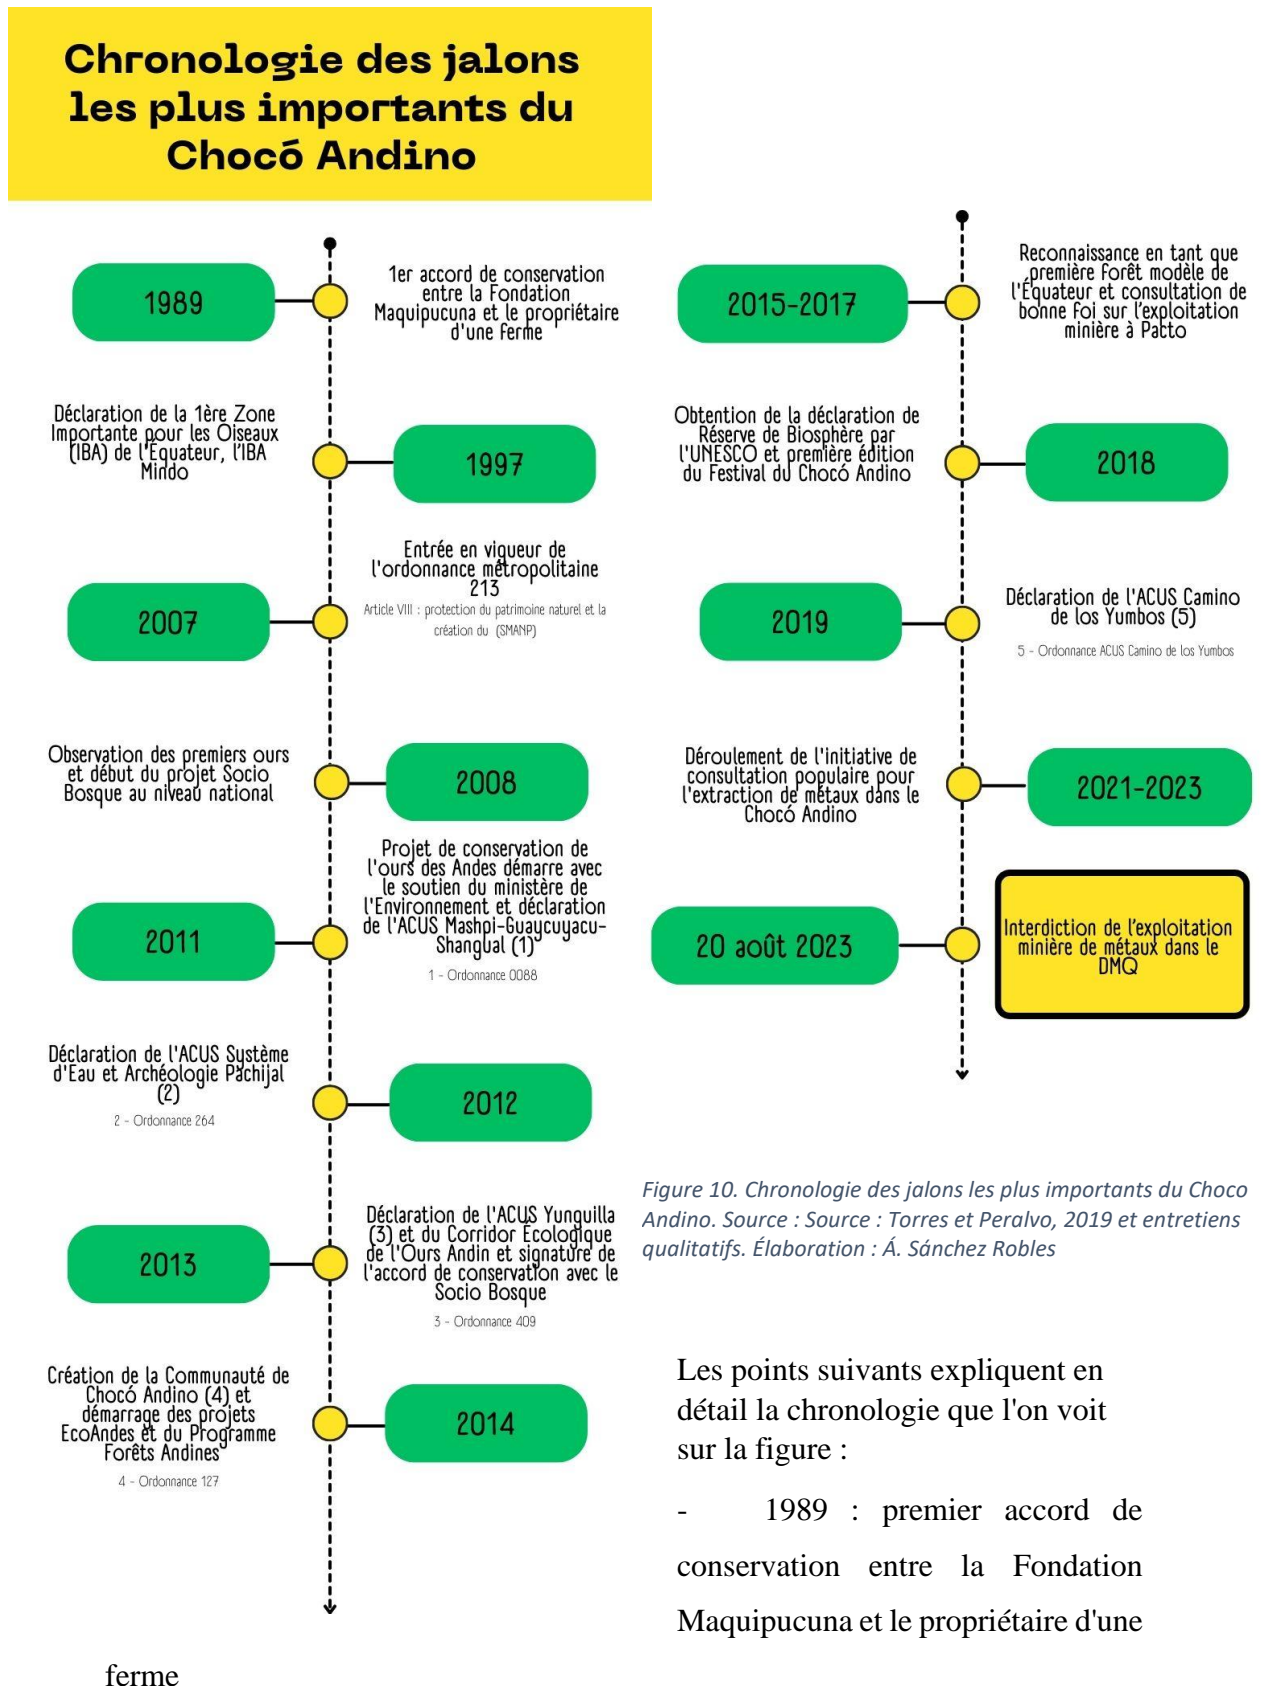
Chronologie des jalons les plus importants du Chocó Andino

1989

1er accord de conservation entre la Fondation Maquipucuna et le propriétaire d'une ferme

Déclaration de la 1ère Zone Importante pour les Oiseaux (IBA) de l'Équateur, l'IBA Mindo

1997

Entrée en vigueur de l'ordonnance métropolitaine 213

Article VIII : protection du patrimoine naturel et la création du (SMANP)

2007

Observation des premiers ours et début du projet Socio Bosque au niveau national

2008

Projet de conservation de l'ours des Andes démarre avec le soutien du ministère de l'Environnement et déclaration de l'ACUS Mashpi-Guaycuyacu-Shangual (1)

1 - Ordonnance 0088

2011

Déclaration de l'ACUS Système d'Eau et Archéologie Pachijal (2)

2 - Ordonnance 264

2012

Déclaration de l'ACUS Yunguilla (3) et du Corridor Écologique de l'Ours Andin et signature de l'accord de conservation avec le Socio Bosque

3 - Ordonnance 409

2013

Création de la Communauté de Chocó Andino (4) et démarrage des projets EcoAndes et du Programme Forêts Andines

4 - Ordonnance 127

2014

2015-2017

Reconnaissance en tant que première forêt modèle de l'Équateur et consultation de bonne foi sur l'exploitation minière à Pacto

Obtention de la déclaration de Réserve de Biosphère par l'UNESCO et première édition du Festival du Chocó Andino

2018

2019

Déclaration de l'ACUS Camino de los Yumbos (5)

5 - Ordonnance ACUS Camino de los Yumbos

Déroulement de l'initiative de consultation populaire pour l'extraction de métaux dans le Chocó Andino

2021-2023

20 août 2023

Interdiction de l'exploitation minière de métaux dans le DMQ

Figure 10. Chronologie des jalons les plus importants du Choco Andino. Source : Source : Torres et Peralvo, 2019 et entretiens qualitatifs. Élaboration : Á. Sánchez Robles

Les points suivants expliquent en détail la chronologie que l'on voit sur la figure :

- 1989 : premier accord de conservation entre la Fondation Maquipucuna et le propriétaire d'une ferme